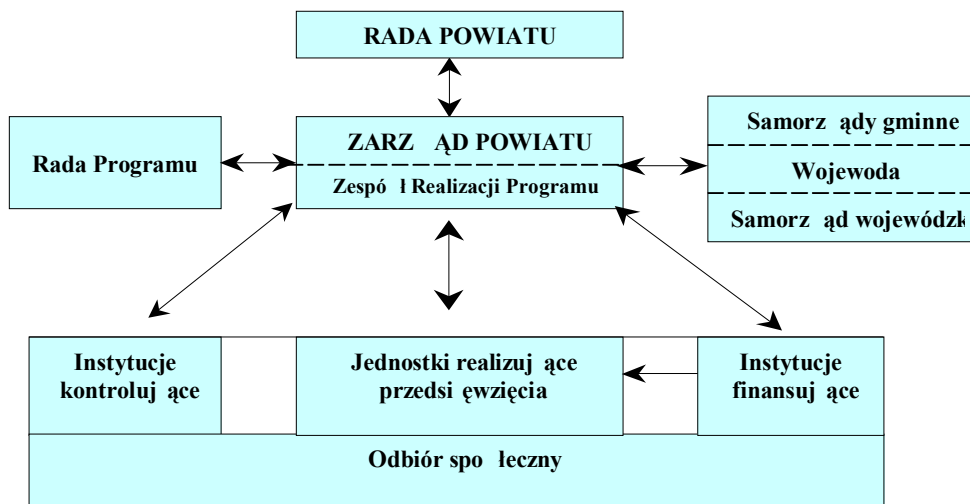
RADA POWIATU

Rada Programu

ZARZ ĄD POWIATU

Zespó Ł Realizacji Programu

Samorz ądy gminne

Wojewoda

Samorz ąd wojewódzk

Instytucje kontroluj ące

Jednostki realizuj ące przedsi ęwzięcia

Instytucje finansuj ące

Odbiór spo łeczny